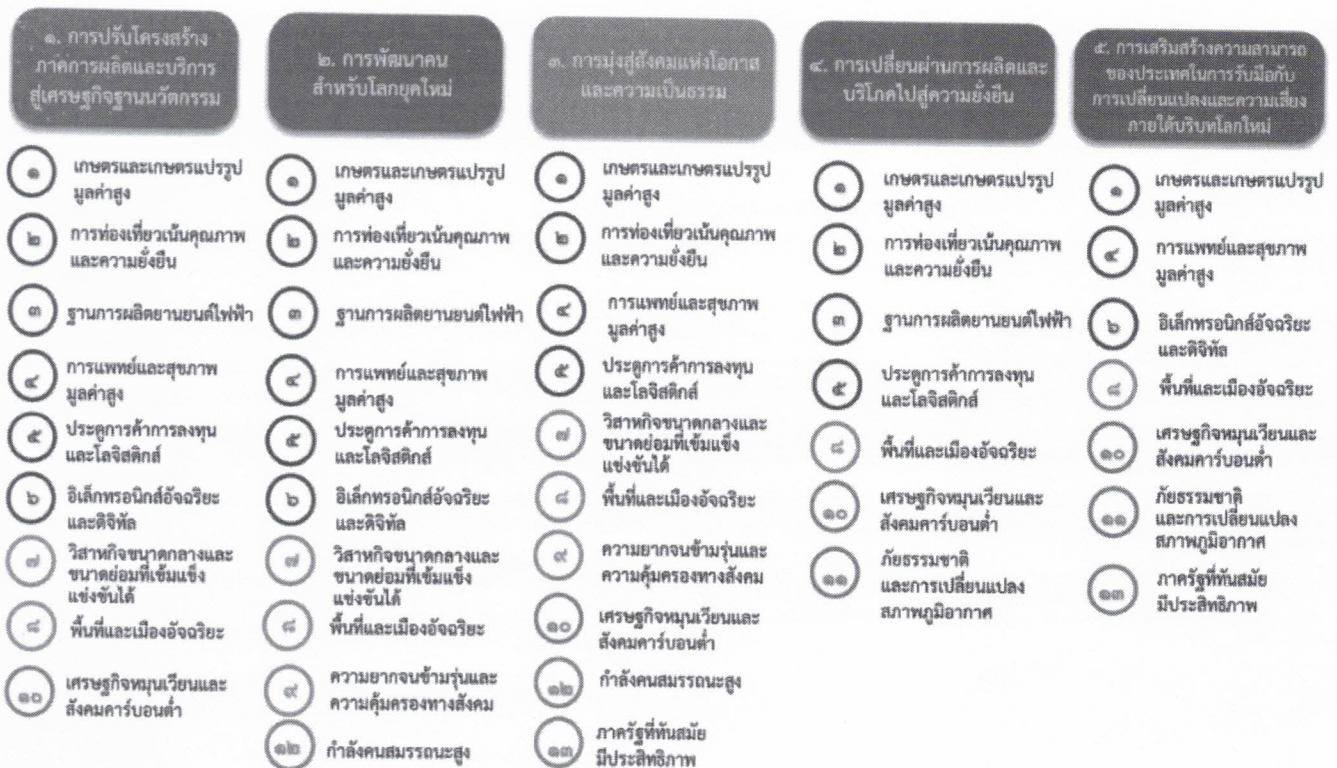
๑. การปรับโครงสร้างภาคการผลิตและบริการสู่เศรษฐกิจฐานนวัตกรรม

๑ เกษตรและเกษตรแปรรูปมูลค่าสูง
๒ การท่องเที่ยวเน้นคุณภาพและความยั่งยืน
๓ ฐานการผลิตยานยนต์ไฟฟ้า
๔ การแพทย์และสุขภาพมูลค่าสูง
๕ ประตูการค้าการลงทุนและโลจิสติกส์
๖ อิเล็กทรอนิกส์อัจฉริยะและดิจิทัล
๗ วิสาหกิจขนาดกลางและขนาดย่อมที่เข้มแข็งแข่งขันได้
๘ พื้นที่และเมืองอัจฉริยะ
๑๐ เศรษฐกิจหมุนเวียนและสังคมคาร์บอนต่ำ

๒. การพัฒนาคนสำหรับโลกยุคใหม่

๑ เกษตรและเกษตรแปรรูปมูลค่าสูง
๒ การท่องเที่ยวเน้นคุณภาพและความยั่งยืน
๓ ฐานการผลิตยานยนต์ไฟฟ้า
๔ การแพทย์และสุขภาพมูลค่าสูง
๕ ประตูการค้าการลงทุนและโลจิสติกส์
๖ อิเล็กทรอนิกส์อัจฉริยะและดิจิทัล
๗ วิสาหกิจขนาดกลางและขนาดย่อมที่เข้มแข็งแข่งขันได้
๘ พื้นที่และเมืองอัจฉริยะ
๙ ความยากจนข้ามรุ่นและความคุ้มครองทางสังคม
๑๒ กำลังคนสมรรถนะสูง

๓. การมุ่งสู่สังคมแห่งโอกาสและความเป็นธรรม

๑ เกษตรและเกษตรแปรรูปมูลค่าสูง
๒ การท่องเที่ยวเน้นคุณภาพและความยั่งยืน
๔ การแพทย์และสุขภาพมูลค่าสูง
๕ ประตูการค้าการลงทุนและโลจิสติกส์
๗ วิสาหกิจขนาดกลางและขนาดย่อมที่เข้มแข็งแข่งขันได้
๘ พื้นที่และเมืองอัจฉริยะ
๙ ความยากจนข้ามรุ่นและความคุ้มครองทางสังคม
๑๐ เศรษฐกิจหมุนเวียนและสังคมคาร์บอนต่ำ
๑๒ กำลังคนสมรรถนะสูง
๑๓ ภาครัฐที่ทันสมัยมีประสิทธิภาพ

๔. การเปลี่ยนผ่านการผลิตและบริโภคไปสู่ความยั่งยืน

๑ เกษตรและเกษตรแปรรูปมูลค่าสูง
๒ การท่องเที่ยวเน้นคุณภาพและความยั่งยืน
๓ ฐานการผลิตยานยนต์ไฟฟ้า
๕ ประตูการค้าการลงทุนและโลจิสติกส์
๘ พื้นที่และเมืองอัจฉริยะ
๑๐ เศรษฐกิจหมุนเวียนและสังคมคาร์บอนต่ำ
๑๑ ภัยธรรมชาติและการเปลี่ยนแปลงสภาพภูมิอากาศ

๕. การเสริมสร้างความสามารถของประเทศในการรับมือกับการเปลี่ยนแปลงและความเสี่ยงภายใต้บริบทโลกใหม่

๑ เกษตรและเกษตรแปรรูปมูลค่าสูง
๔ การแพทย์และสุขภาพมูลค่าสูง
๖ อิเล็กทรอนิกส์อัจฉริยะและดิจิทัล
๘ พื้นที่และเมืองอัจฉริยะ
๑๐ เศรษฐกิจหมุนเวียนและสังคมคาร์บอนต่ำ
๑๑ ภัยธรรมชาติและการเปลี่ยนแปลงสภาพภูมิอากาศ
๑๓ ภาครัฐที่ทันสมัยมีประสิทธิภาพ